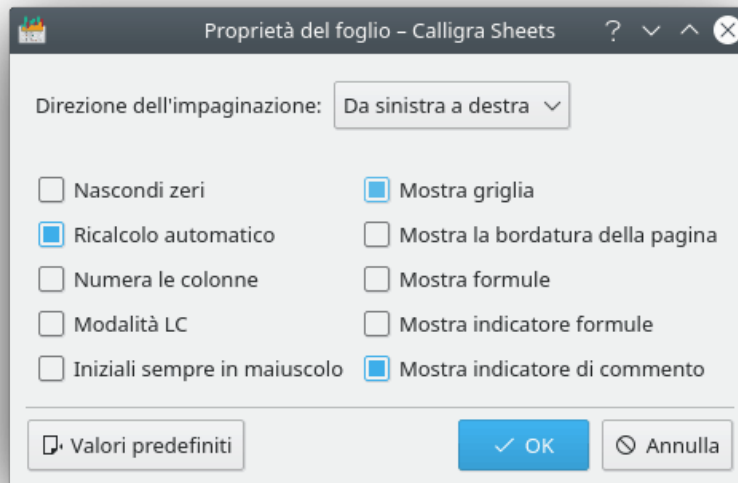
Proprietà del foglio – Calligra Sheets

Direzione dell'impaginazione: Da sinistra a destra

Nascondi zeri
Ricalcolo automatico
Numera le colonne
Modalità LC
Iniziali sempre in maiuscolo

Mostra griglia
Mostra la bordatura della pagina
Mostra formule
Mostra indicatore formule
Mostra indicatore di commento

Valori predefiniti
OK
Annulla